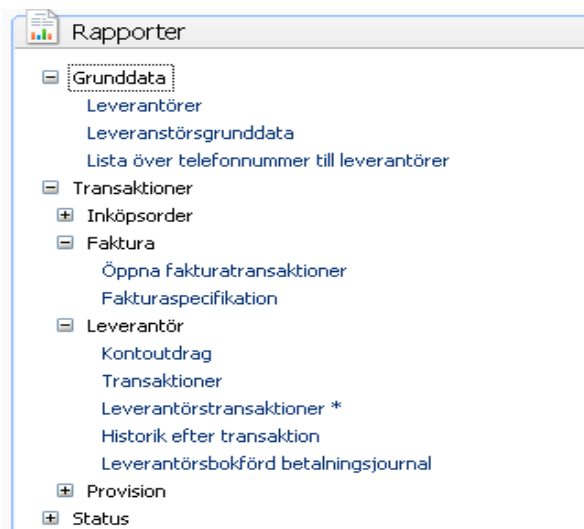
Rapporter

Grunddata
Leverantörer
Leveranstörsgrunddata
Lista över telefonnummer till leverantörer
Transaktioner
Inköpsorder
Faktura
Öppna fakturatransaktioner
Fakturaspecifikation
Leverantör
Kontoutdrag
Transaktioner
Leverantörstransaktioner *
Historik efter transaktion
Leverantörsbokförd betalningsjournal
Provision
Status